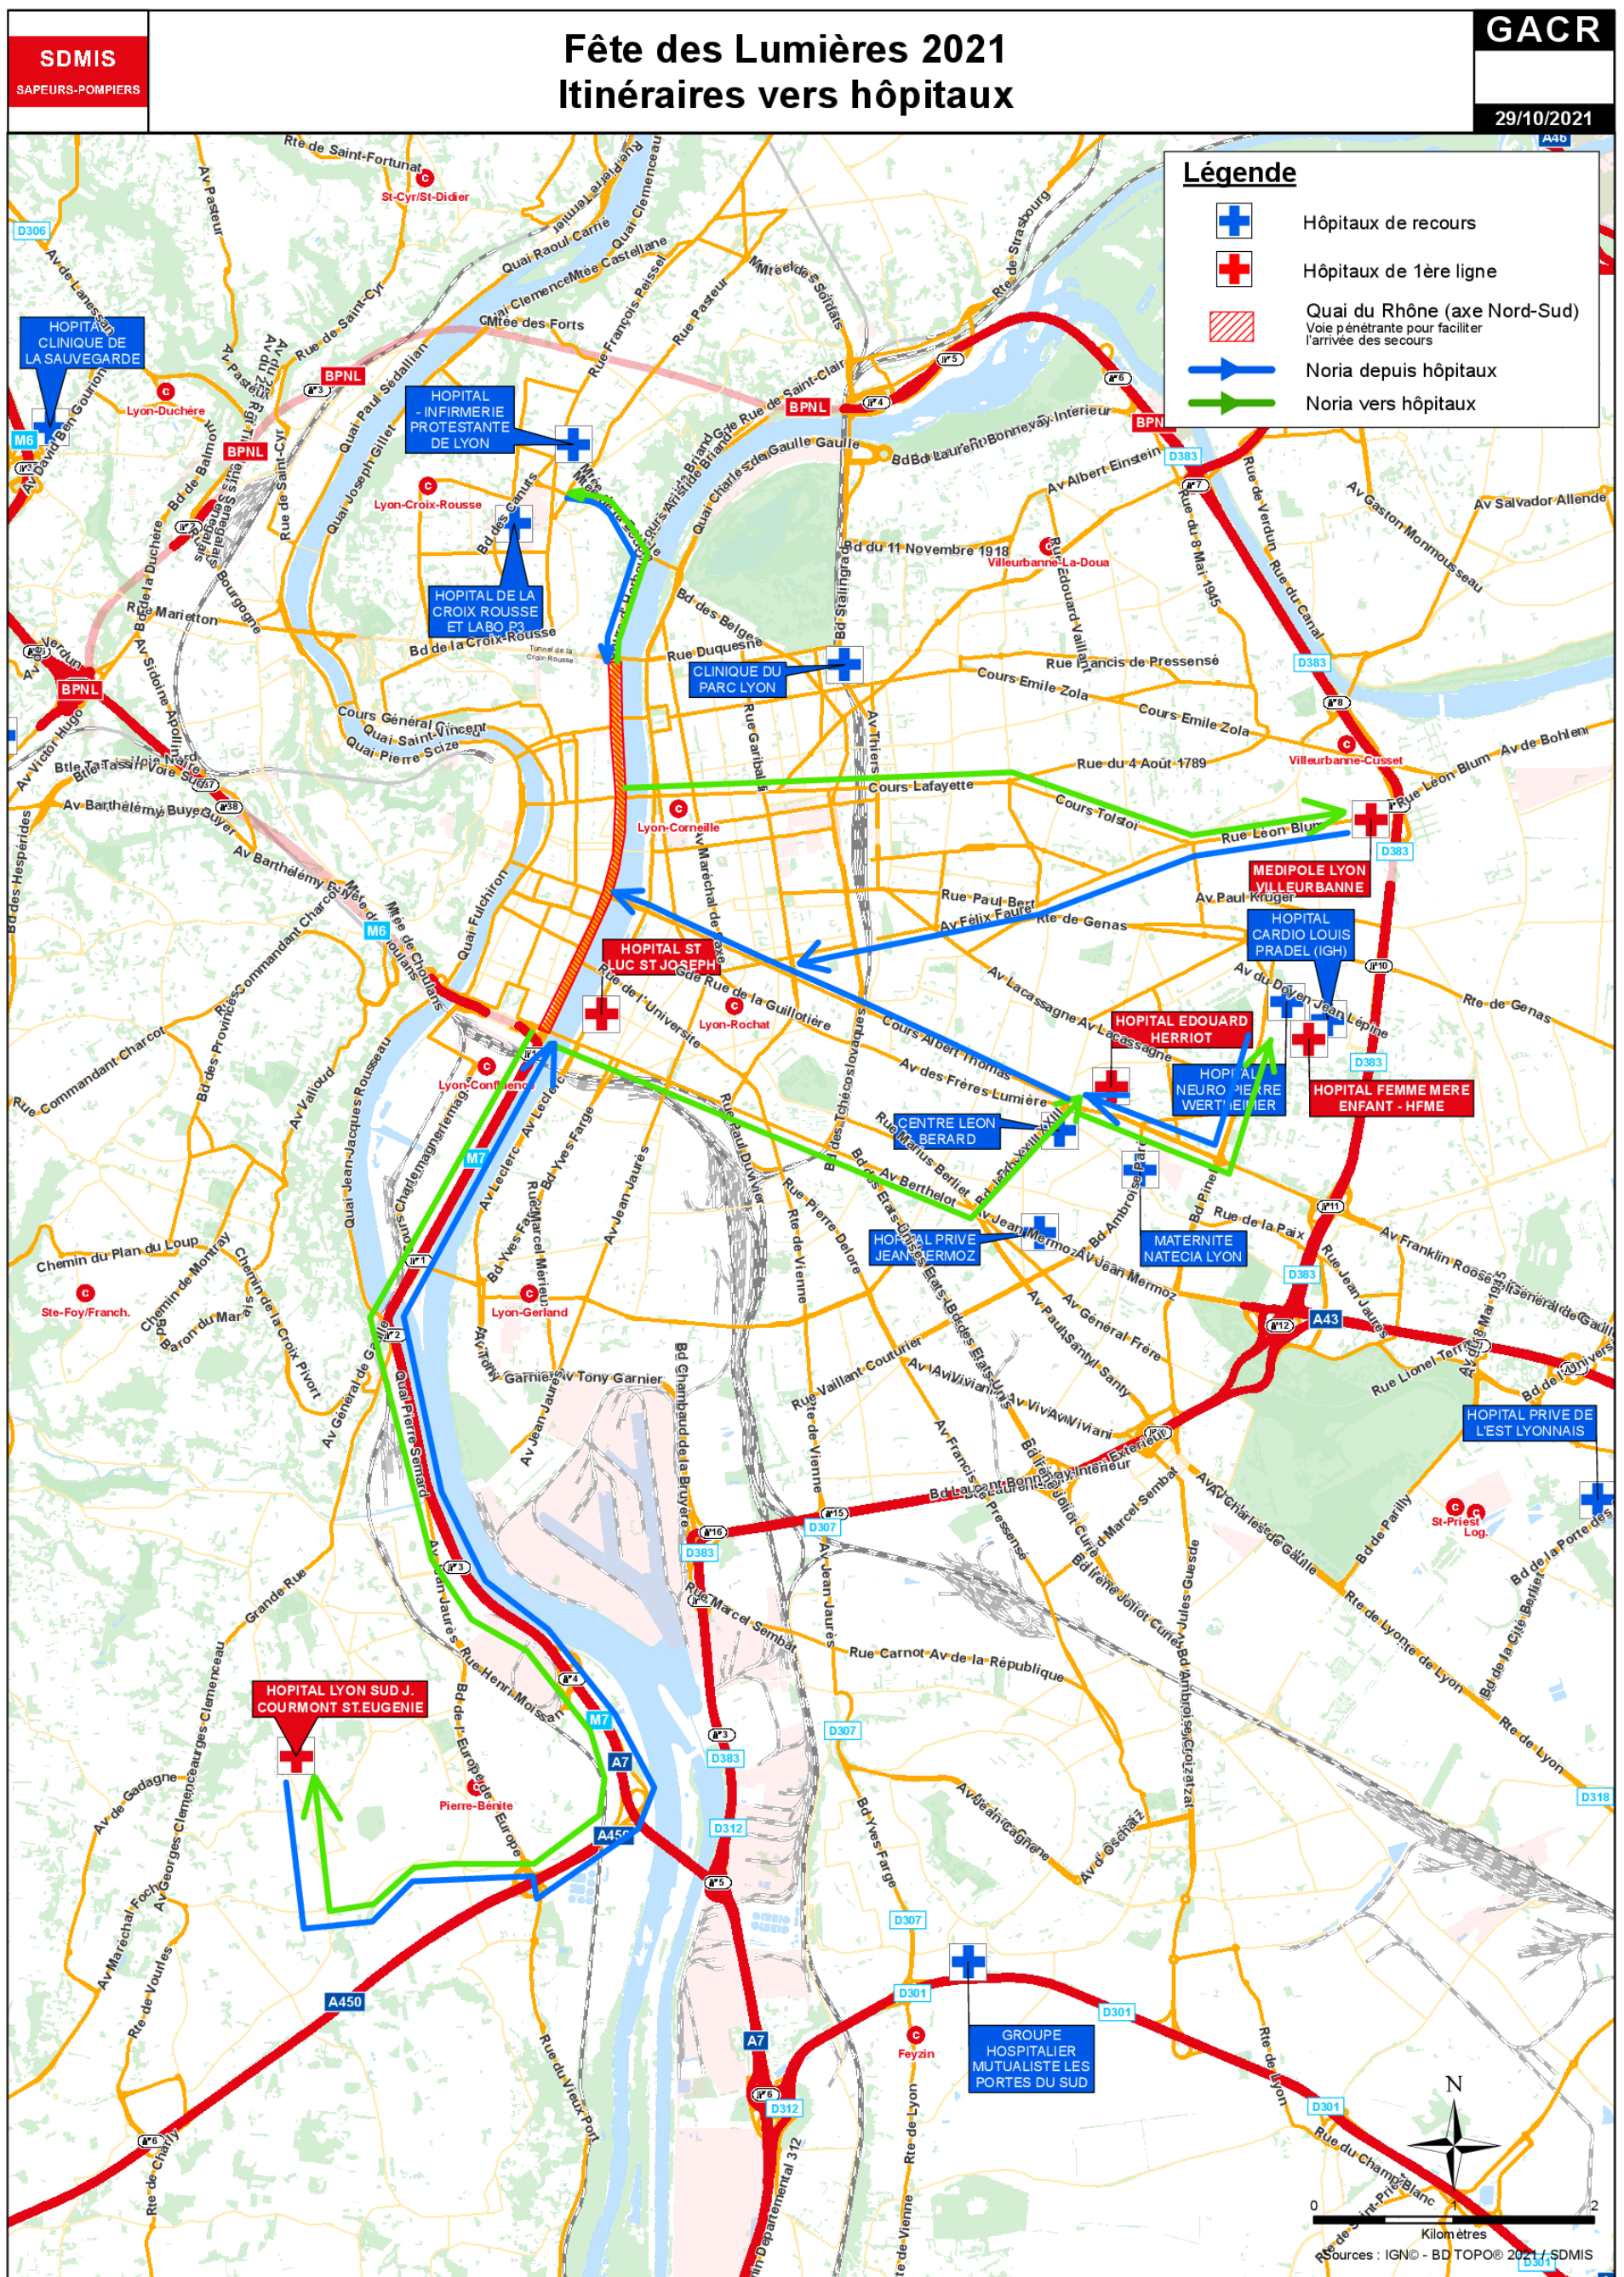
SDMIS
SAPEURS-POMPIERS

Fête des Lumières 2021
Itinéraires vers hôpitaux

GACR
29/10/2021

Légende
Hôpitaux de recours
Hôpitaux de 1ère ligne
Quai du Rhône (axe Nord-Sud)
Voie pénétrante pour faciliter l'arrivée des secours
Noria depuis hôpitaux
Noria vers hôpitaux

HOPITAL CLINIQUE DE LA SAUVEGARDE
HOPITAL - INFIRMERIE PROTESTANTE DE LYON
HOPITAL DE LA CROIX ROUSSE ET LABO P3
CLINIQUE DU PARC LYON
MEDIPOLE LYON VILLEURBANNE
HOPITAL CARDIO LOUIS PRADEL (IGH)
HOPITAL ST LUC ST JOSEPH
HOPITAL EDOUARD HERRIOT
HOPITAL NEURO PIERRE WERTHEIMER
HOPITAL FEMME MERE ENFANT - HFME
CENTRE LEON BERARD
HOPITAL PRIVE JEAN MERMOZ
MATERNITE NATECIA LYON
HOPITAL PRIVE DE L'EST LYONNAIS
HOPITAL LYON SUD J. COURMONT ST.EUGENIE
GROUPE HOSPITALIER MUTUALISTE LES PORTES DU SUD

St-Cyr/St-Didier
Lyon-Duchère
Lyon-Croix-Rousse
Villeurbanne-La-Doua
Villeurbanne-Cusset
Lyon-Corneille
Lyon-Rochat
Lyon-Confluence
Lyon-Gerland
Ste-Foy/Franch.
Pierre-Bénite
St-Priest Log.
Feyzin

BPNL
M6
M7
A7
A43
A450
A46
D306
D383
D307
D312
D301
D318

Cours Lafayette
Cours Emile Zola
Cours Tolstoi
Rue Léon Blum
Cours Albert Thomas
Av Jean Mermoz
Av Tony Garnier
Bd Laurent Bonnevay
Rue Garibaldi
Quai Pierre Scize
Av Jean Jaurès

N
0 1 2
Kilomètres
Sources : IGN© - BD TOPO® 2021 / SDMIS